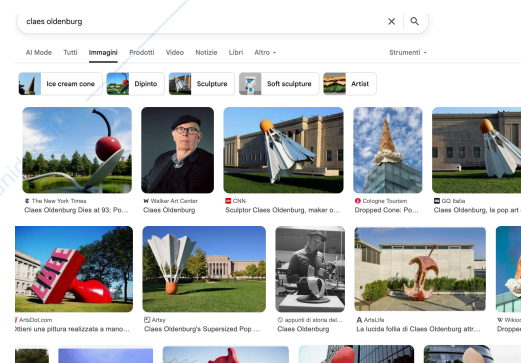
claes oldenburg

AI Mode Tutti Immagini Prodotti Video Notizie Libri Altro

Strumenti

Ice cream cone
Dipinto
Sculpture
Soft sculpture
Artist

The New York Times
Claes Oldenburg Dies at 93; Po...

Walker Art Center
Claes Oldenburg

CNN
Sculptor Claes Oldenburg, maker o...

Cologne Tourism
Dropped Cone: Po...

GQ Italia
Claes Oldenburg, la pop art

ArtsDot.com
Ottieni una pittura realizzata a mano...

Artsy
Claes Oldenburg's Supersized Pop ...

appunti di storia del...
Claes Oldenburg

ArteLife
La lucida follia di Claes Oldenburg attr...

Wikimedia
Droppe